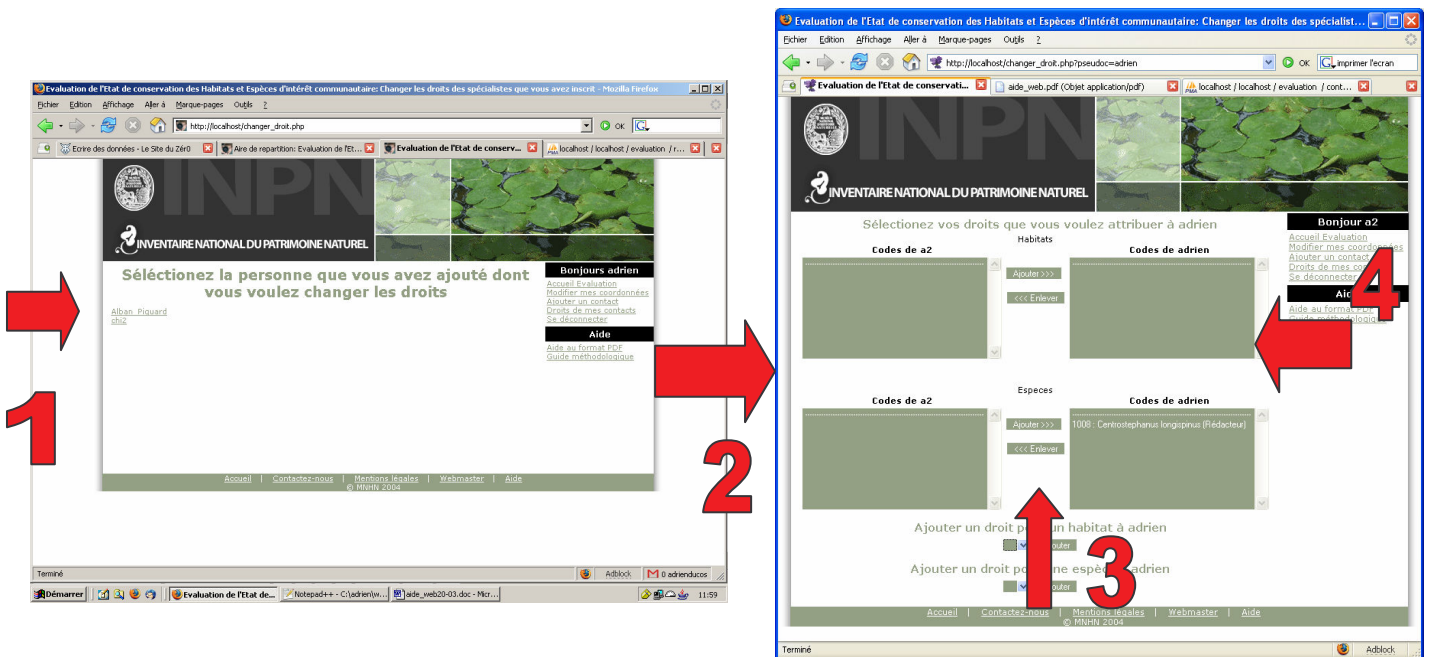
Evaluation de l'Etat de conservation des Habitats et Espèces d'intérêt communautaire: Changer les droits des spécialistes que vous avez inscrit - Mozilla Firefox

Fichier Edition Affichage Aller à Marque-pages Outils ?

http://localhost/changer_droit.php

OK

Ecrire des données - Le Site du Zér0 | Aire de repartition: Evaluation de l'Et... | Evaluation de l'Etat de conserv... | localhost / localhost / evaluation / r...

INPN

INVENTAIRE NATIONAL DU PATRIMOINE NATUREL

Séléctionez la personne que vous avez ajouté dont vous voulez changer les droits

Alban_Piquard
chi2

Bonjours adrien
Accueil Evaluation
Modifier mes coordonnées
Ajouter un contact
Droits de mes contacts
Se déconnecter

Aide
Aide au format PDF
Guide méthodologique

Accueil | Contactez-nous | Mentions légales | Webmaster | Aide
© MNHN 2004

Terminé

Adblock

0 adrienducos

Démarrer | Evaluation de l'Etat de... | Notepad++ - C:\adrien\w... | aide_web20-03.doc - Micr...

11:59

1

2

Evaluation de l'Etat de conservation des Habitats et Espèces d'intérêt communautaire: Changer les droits des spécialist...

Fichier Edition Affichage Aller à Marque-pages Outils ?

http://localhost/changer_droit.php?pseudoc=adrien

OK

imprimer l'ecran

Evaluation de l'Etat de conservati... | aide_web.pdf (Objet application/pdf) | localhost / localhost / evaluation / cont...

INPN

INVENTAIRE NATIONAL DU PATRIMOINE NATUREL

Sélectionez vos droits que vous voulez attribuer à adrien

Habitats

Codes de a2

Codes de adrien

Ajouter >>>

<<< Enlever

Especes

Codes de a2

Codes de adrien

Ajouter >>>

<<< Enlever

1008 : Centrostephanus longispinus (Rédacteur)

Bonjour a2
Accueil Evaluation
Modifier mes coordonnées
Ajouter un contact
Droits de mes co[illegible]
Se déconnecter

Aide
Aide au format PDF
Guide méthodologique

4

Ajouter un droit po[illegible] un habitat à adrien

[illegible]outer

3

Ajouter un droit po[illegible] espè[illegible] adrien

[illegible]outer

Accueil | Contactez-nous | Mentions légales | Webmaster | Aide
© MNHN 2004

Terminé

Adblock